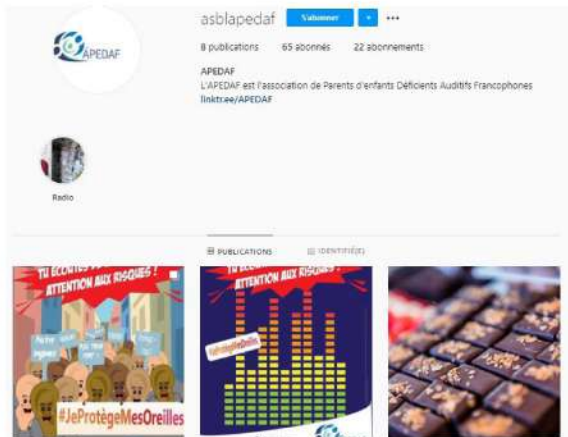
APEDAF

asblapedaf S'abonner ▾ •••

8 publications 65 abonnés 22 abonnements

APEDAF
L'APEDAF est l'association de Parents d'enfants Déficients Auditifs Francophones
linktr.ee/APEDAF

Radio

PUBLICATIONS IDENTIFIÉ(E)

TU ÉCOUTES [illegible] ATTENTION AUX RISQUES !

#JeProtègeMesOreilles

TU ÉCOUTES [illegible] ATTENTION AUX RISQUES !

#JeProtègeMesOreilles